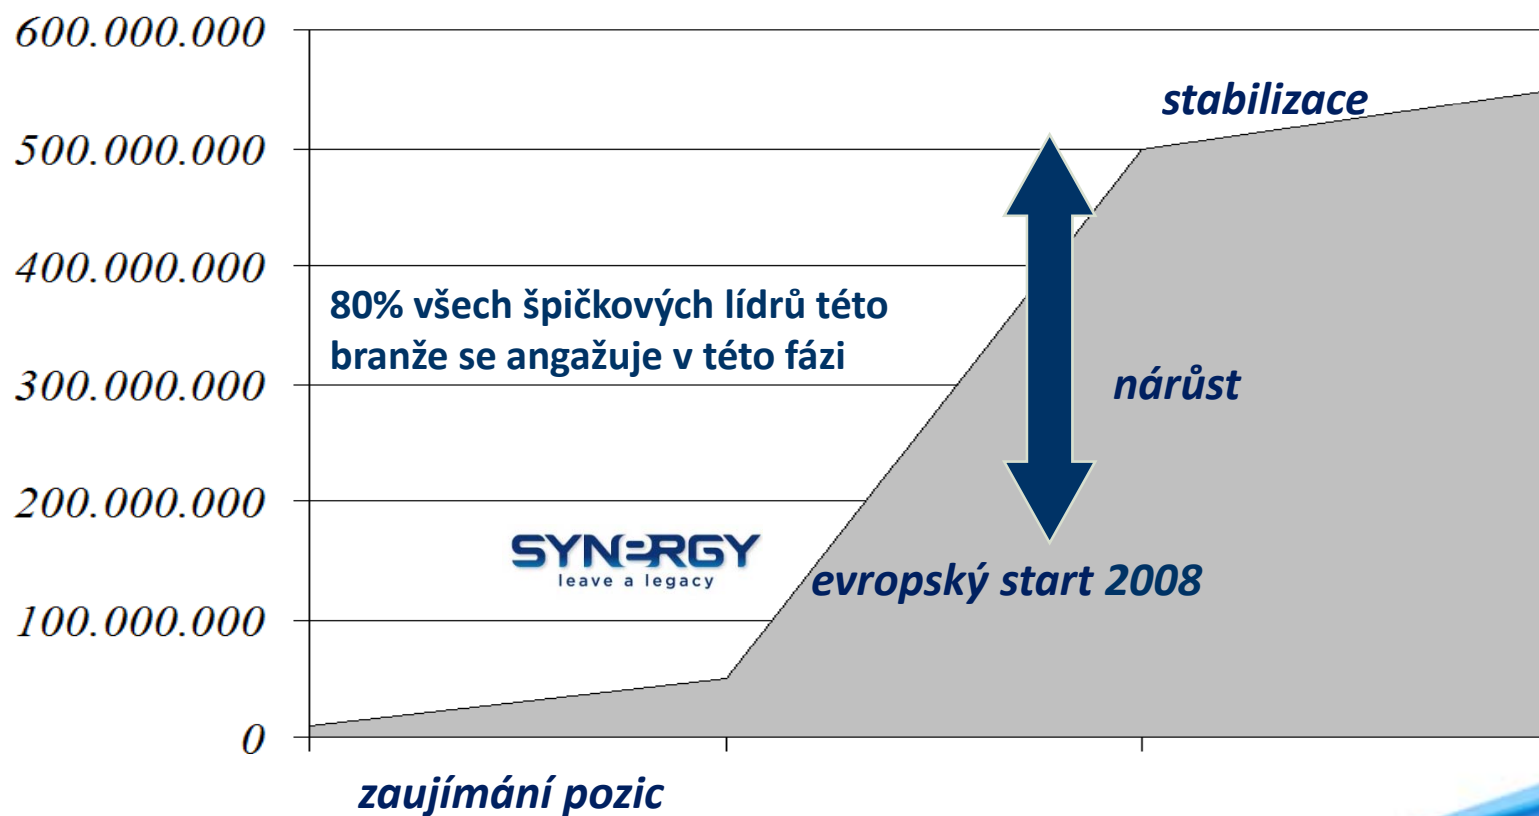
600.000.000
500.000.000
400.000.000
300.000.000
200.000.000
100.000.000
0

stabilizace

80% všech špičkových lídrů této branže se angažuje v této fázi

nárůst

SYNERGY
leave a legacy

evropský start 2008

zaujímání pozic